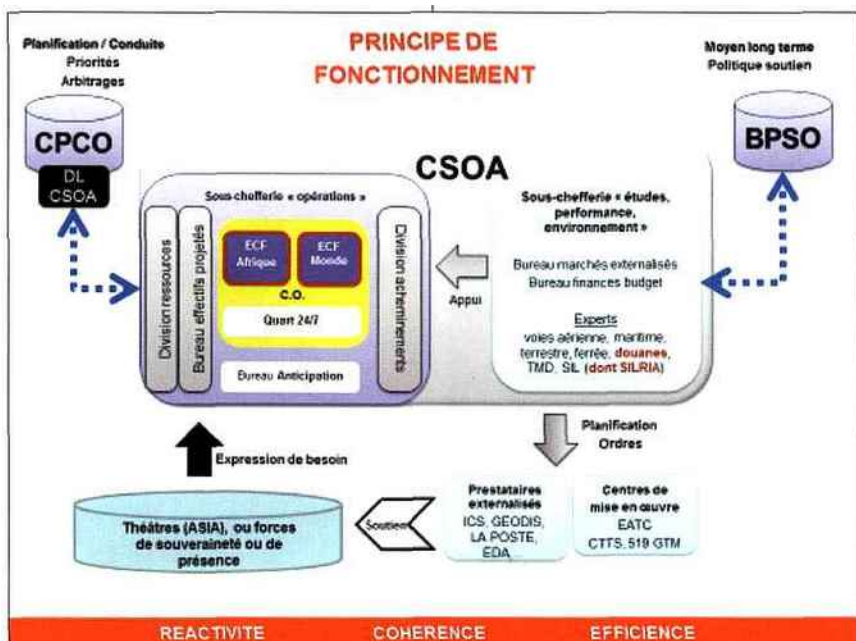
Planification / Conduite
Priorités
Arbitrages

PRINCIPE DE FONCTIONNEMENT

Moyen long terme
Politique soutien

CPCO

DL CSOA

BPSO

CSOA

Sous-chefferie « opérations »

Division ressources

Bureau effectifs projetés

ECF Afrique

ECF Monde

C.O.

Quart 24/7

Bureau Anticipation

Division acheminements

Appui

Sous-chefferie « études, performance, environnement »

Bureau marchés externalisés
Bureau finances budget

Experts
voies aérienne, maritime, terrestre, ferrée, douanes, TMD, SIL (dont SILRIA)

Planification
Ordres

Expression de besoin

Théâtres (ASIA), ou forces de souveraineté ou de présence

Soutien

Prestataires externalisés
ICS, GEODIS, LA POSTE, EDA...

Centres de mise en œuvre
EATC
CTTS, 519 GTM

REACTIVITE COHERENCE EFFICIENCE